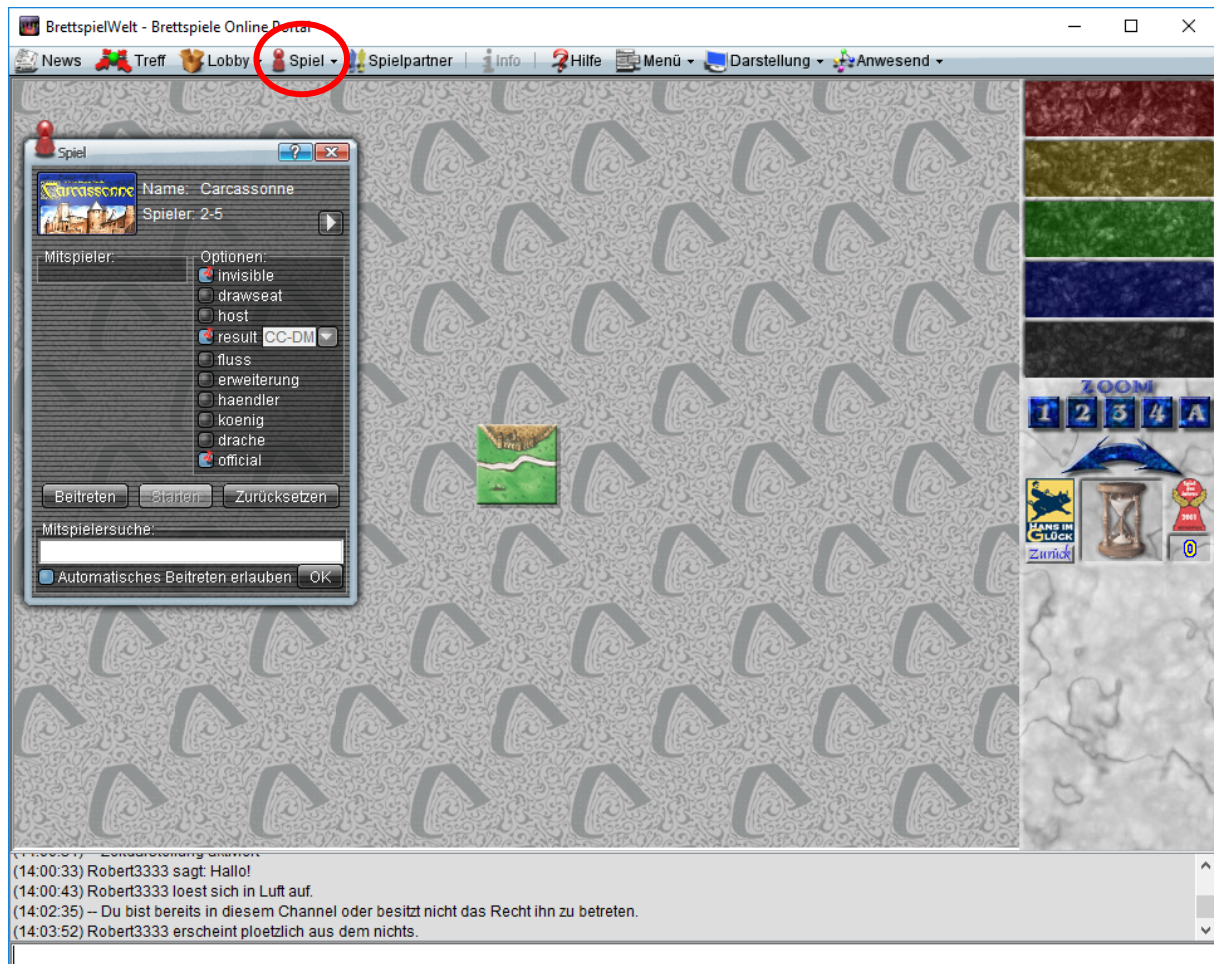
BrettspielWelt - Brettspiele Online Portal

News Treff Lobby Spiel Spielpartner Info Hilfe Menü Darstellung Anwesend

Spiel

Carcassonne

Name: Carcassonne
Spieler: 2-5

Mitspieler:

Optionen:
invisible
drawseat
host
result CC-DM
fluss
erweiterung
haendler
koenig
drache
official

Beitreten Starten Zurücksetzen

Mitspielersuche:

Automatisches Beitreten erlauben OK

ZOOM
1 2 3 4 A

HANS IM GLÜCK
Zurück

2001

0

(14:00:31) -- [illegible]
(14:00:33) Robert3333 sagt: Hallo!
(14:00:43) Robert3333 loest sich in Luft auf.
(14:02:35) -- Du bist bereits in diesem Channel oder besitzt nicht das Recht ihn zu betreten.
(14:03:52) Robert3333 erscheint ploetzlich aus dem nichts.